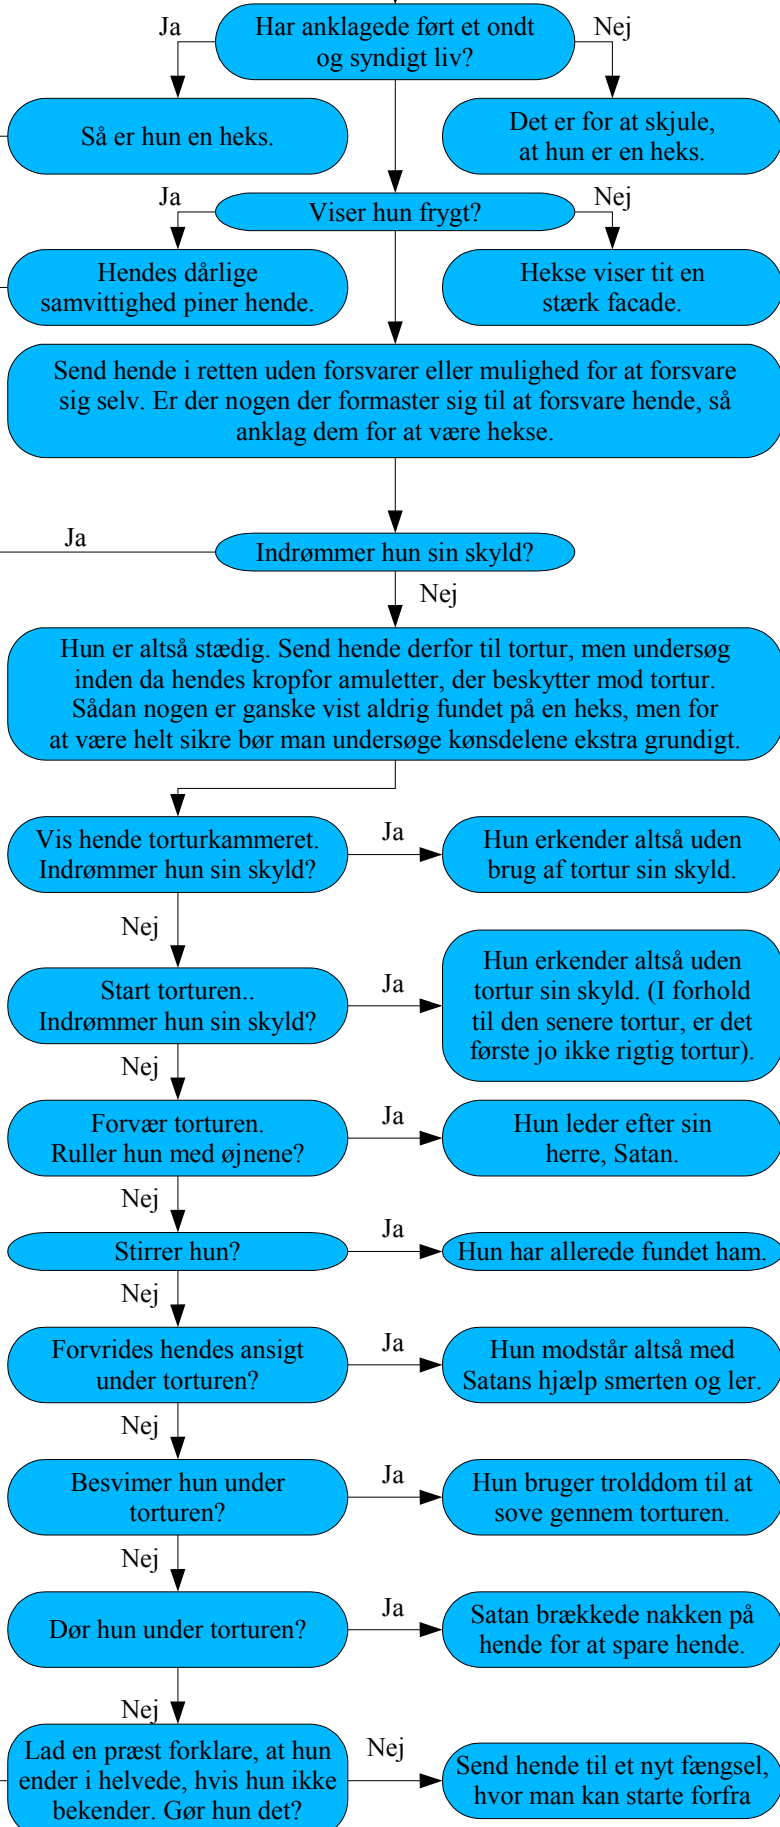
Har anklagede ført et ondt og syndigt liv?

Ja

Nej

Så er hun en heks.

Det er for at skjule, at hun er en heks.

Ja

Viser hun frygt?

Nej

Hendes dårlige samvittighed piner hende.

Hekse viser tit en stærk facade.

Send hende i retten uden forsvarer eller mulighed for at forsvare sig selv. Er der nogen der formaster sig til at forsvare hende, så anklag dem for at være hekse.

Ja

Indrømmer hun sin skyld?

Nej

Hun er altså stædig. Send hende derfor til tortur, men undersøg inden da hendes kropfor amuletter, der beskytter mod tortur. Sådan nogen er ganske vist aldrig fundet på en heks, men for at være helt sikre bør man undersøge kønsdelene ekstra grundigt.

Vis hende torturkammeret. Indrømmer hun sin skyld?

Ja

Hun erkender altså uden brug af tortur sin skyld.

Nej

Start torturen.. Indrømmer hun sin skyld?

Ja

Hun erkender altså uden tortur sin skyld. (I forhold til den senere tortur, er det første jo ikke rigtig tortur).

Nej

Forvær torturen. Ruller hun med øjnene?

Ja

Hun leder efter sin herre, Satan.

Nej

Stirrer hun?

Ja

Hun har allerede fundet ham.

Nej

Forvrides hendes ansigt under torturen?

Ja

Hun modstår altså med Satans hjælp smerten og ler.

Nej

Besvimer hun under torturen?

Ja

Hun bruger trolddom til at sove gennem torturen.

Nej

Dør hun under torturen?

Ja

Satan brækkede nakken på hende for at spare hende.

Nej

Lad en præst forklare, at hun ender i helvede, hvis hun ikke bekender. Gør hun det?

Nej

Send hende til et nyt fængsel, hvor man kan starte forfra